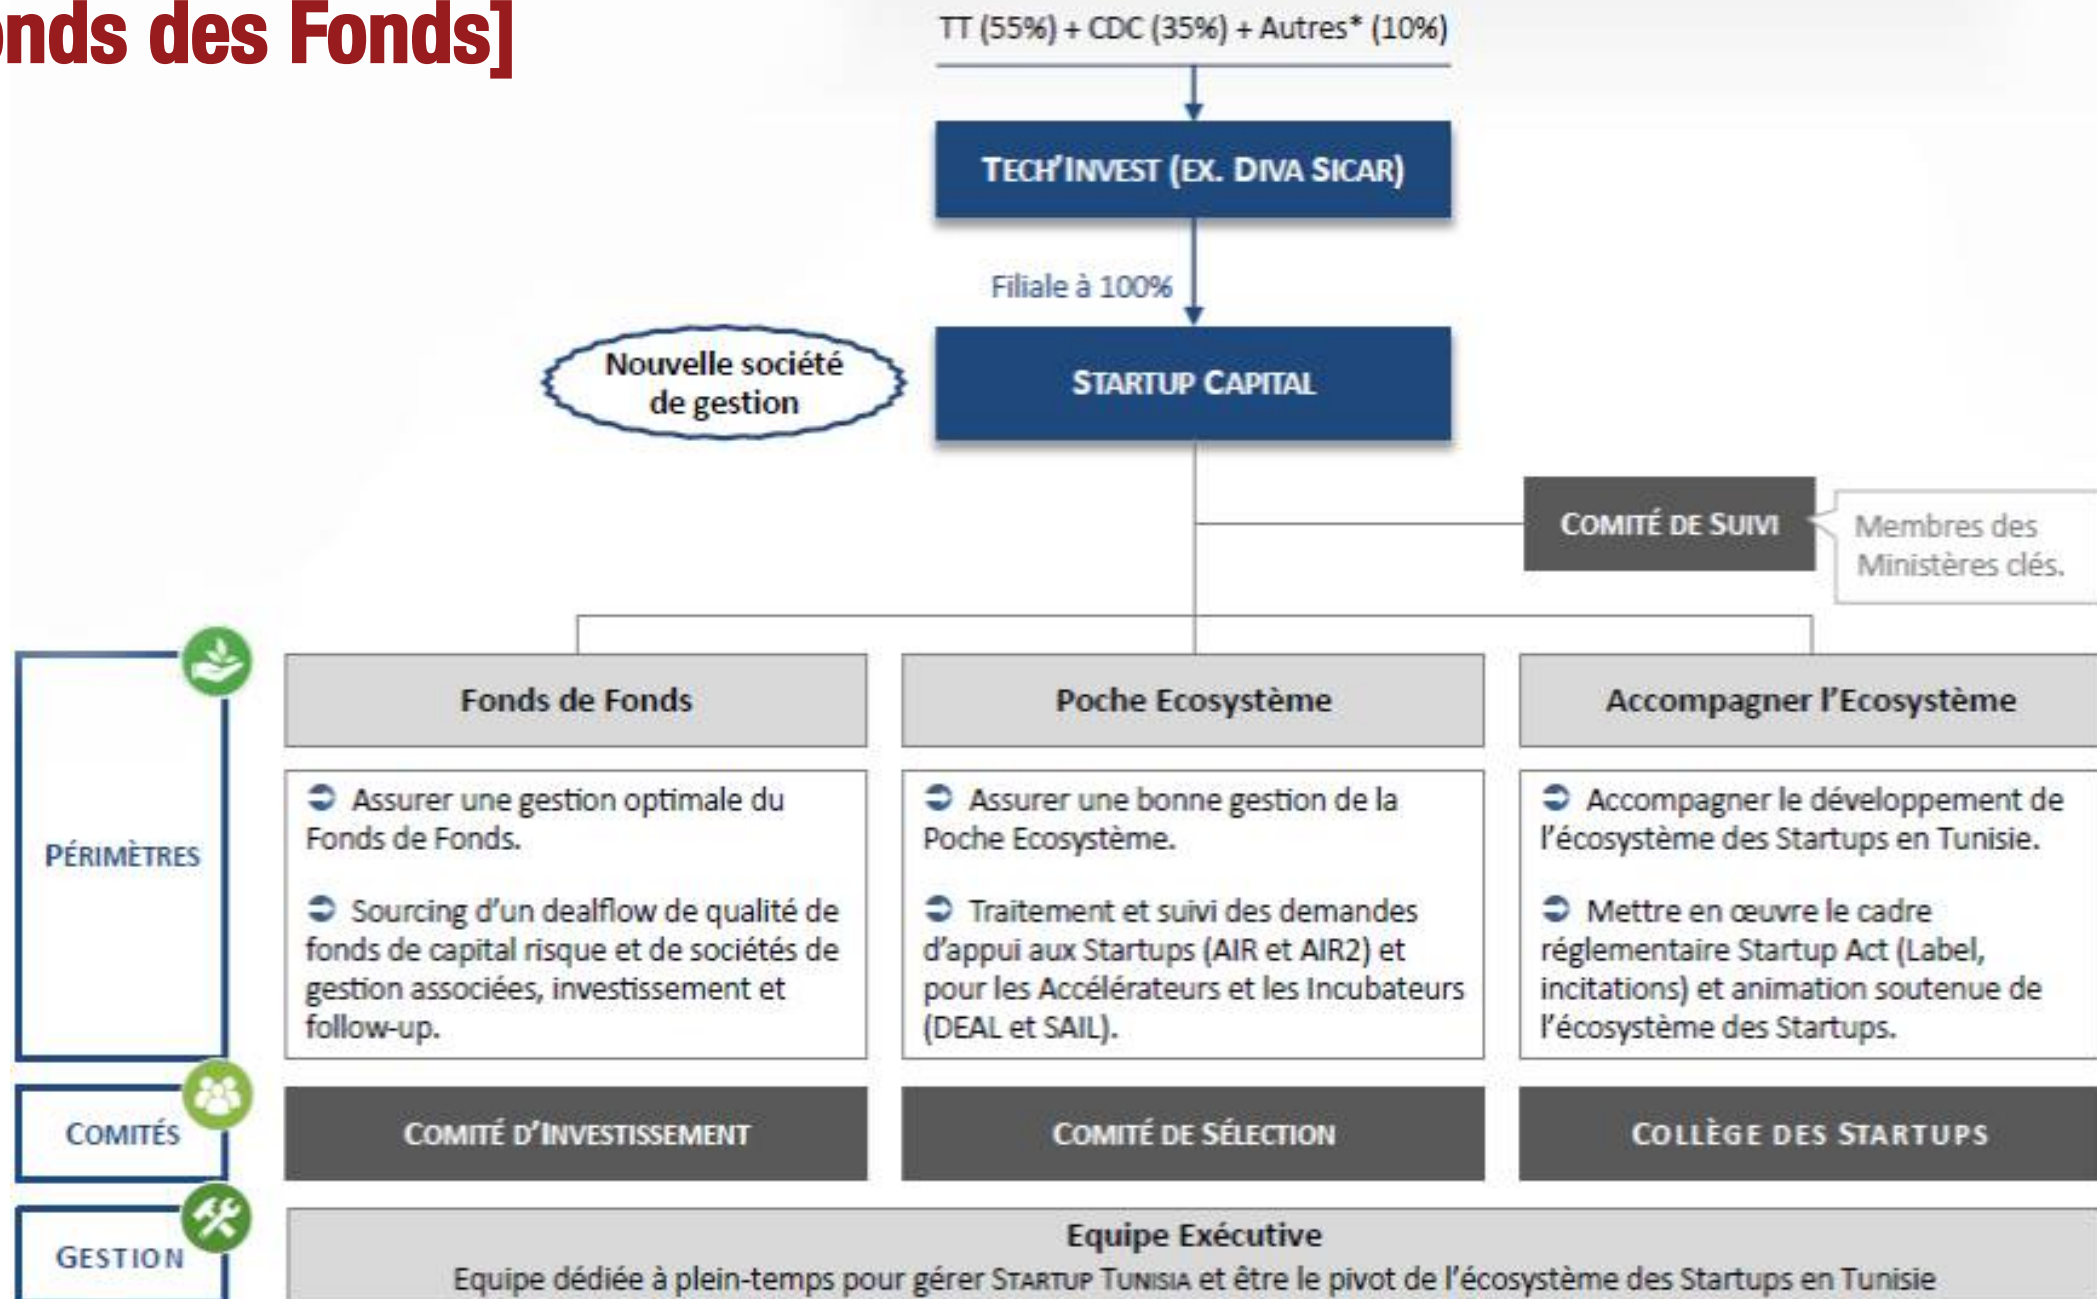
nds des Fonds]

TT (55%) + CDC (35%) + Autres* (10%)

TECH'INVEST (EX. DIVA SICAR)

Filiale à 100%

Nouvelle société de gestion

STARTUP CAPITAL

COMITÉ DE SUIVI

Membres des Ministères clés.

PÉRIMÈTRES

Fonds de Fonds

Assurer une gestion optimale du Fonds de Fonds.

Sourcing d'un dealflow de qualité de fonds de capital risque et de sociétés de gestion associées, investissement et follow-up.

Poche Ecosystème

Assurer une bonne gestion de la Poche Ecosystème.

Traitement et suivi des demandes d'appui aux Startups (AIR et AIR2) et pour les Accélérateurs et les Incubateurs (DEAL et SAIL).

Accompagner l'Ecosystème

Accompagner le développement de l'écosystème des Startups en Tunisie.

Mettre en œuvre le cadre réglementaire Startup Act (Label, incitations) et animation soutenue de l'écosystème des Startups.

COMITÉS

COMITÉ D'INVESTISSEMENT

COMITÉ DE SÉLECTION

COLLÈGE DES STARTUPS

GESTION

Equipe Exécutive

Equipe dédiée à plein-temps pour gérer STARTUP TUNISIA et être le pivot de l'écosystème des Startups en Tunisie